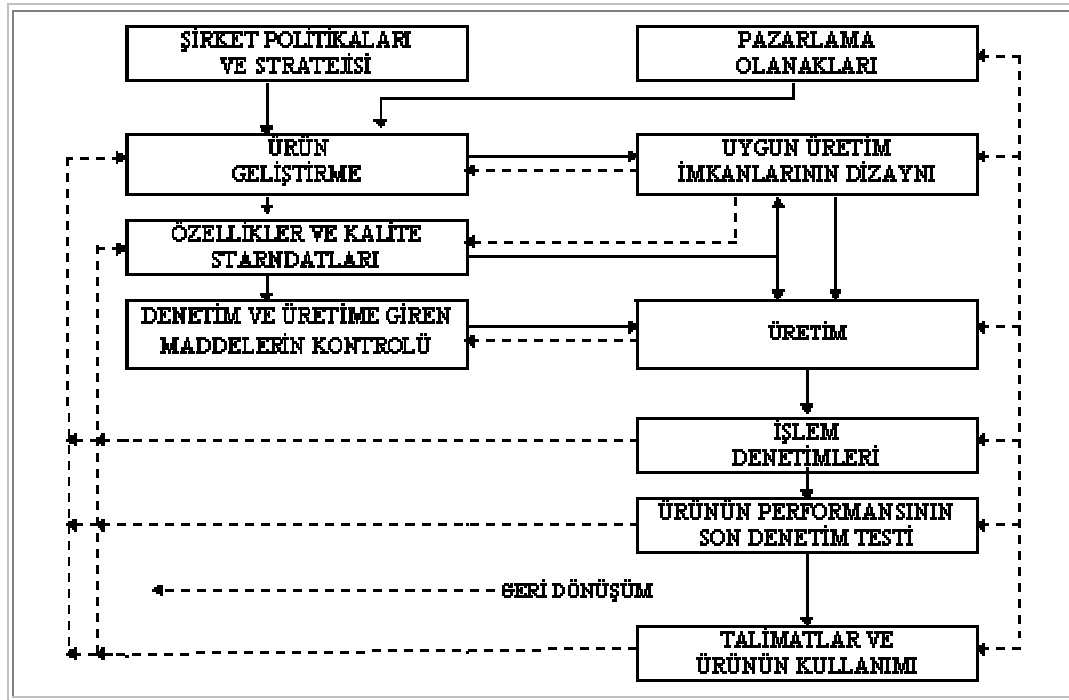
ŞİRKET POLİTİKALARI VE STRATEJİSİ

PAZARLAMA OLANAKLARI

ÜRÜN GELİŞTİRME

UYGUN ÜRETİM İMKANLARININ DİZAYNI

ÖZELLİKLER VE KALİTE STARNDATLARI

DENETİM VE ÜRETİME GİREN MADDELERİN KONTROLÜ

ÜRETİM

İŞLEM DENETİMLERİ

ÜRÜNÜN PERFORMANSININ SON DENETİM TESTİ

GERİ DÖNÜŞÜM

TALİMATLAR VE ÜRÜNÜN KULLANIMI